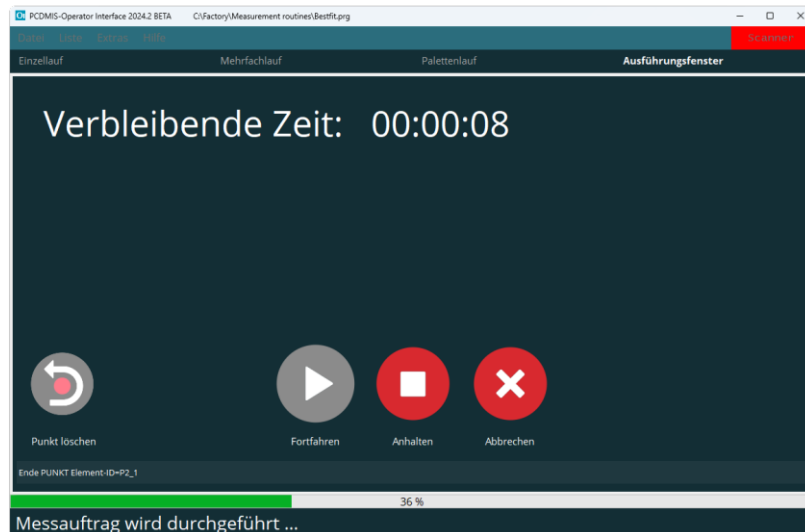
OI PCDMIS-Operator Interface 2024.2 BETA C:\Factory\Measurement routines\Bestfit.prg

Datei Liste Extras Hilfe

Scanner

Einzellauf Mehrfachlauf Palettenlauf Ausführungsfenster

Verbleibende Zeit: 00:00:08

Punkt löschen

Fortfahren

Anhalten

Abbrechen

Ende PUNKT Element-ID=P2_1

36 %

Messauftrag wird durchgeführt ...